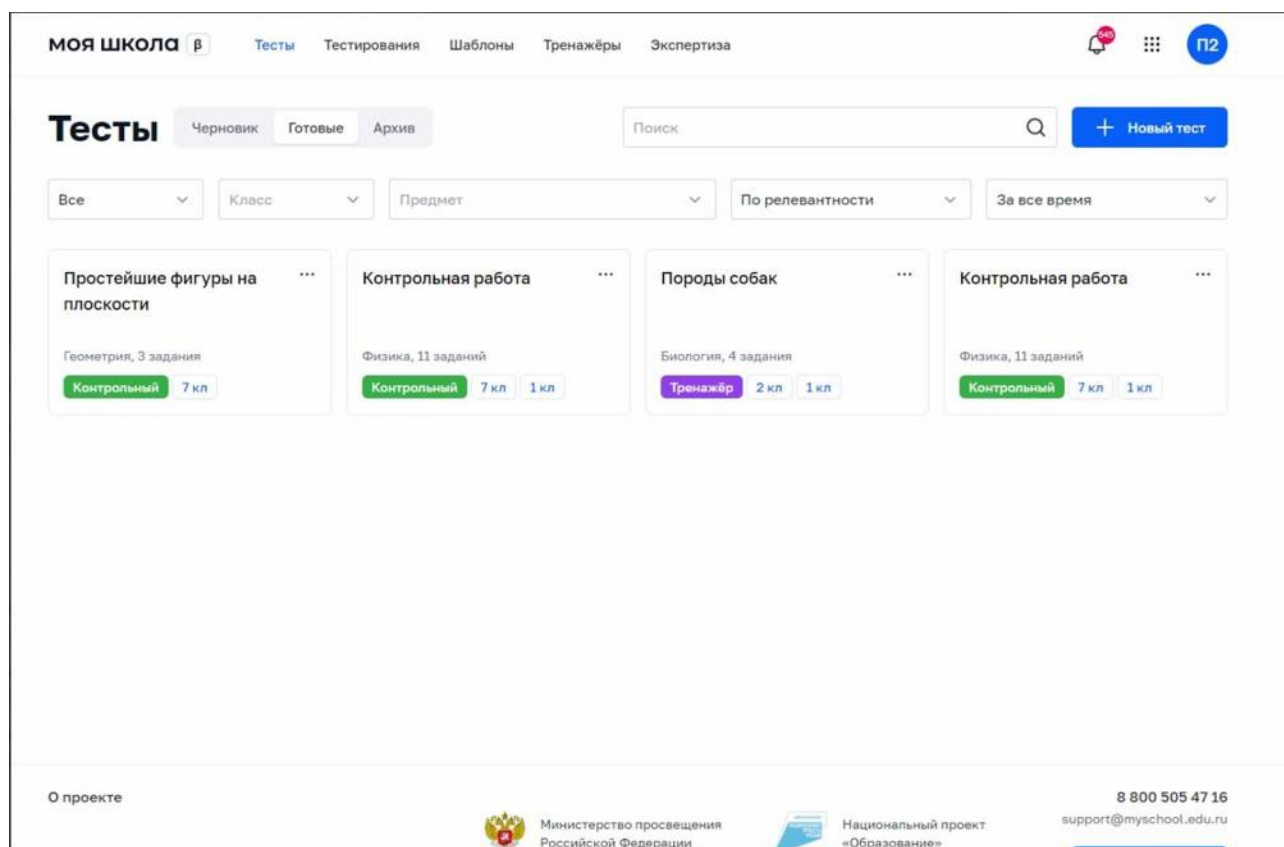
моя школа β Тесты Тестирования Шаблоны Тренажёры Экспертиза 545 П2

Тесты Черновик Готовые Архив

Поиск

Новый тест

Все

Класс

Предмет

По релевантности

За все время

Простейшие фигуры на плоскости
Геометрия, 3 задания
Контрольный 7 кл

Контрольная работа
Физика, 11 заданий
Контрольный 7 кл 1 кл

Породы собак
Биология, 4 задания
Тренажёр 2 кл 1 кл

Контрольная работа
Физика, 11 заданий
Контрольный 7 кл 1 кл

О проекте

Министерство просвещения Российской Федерации

Национальный проект «Образование»

8 800 505 47 16
support@myschool.edu.ru